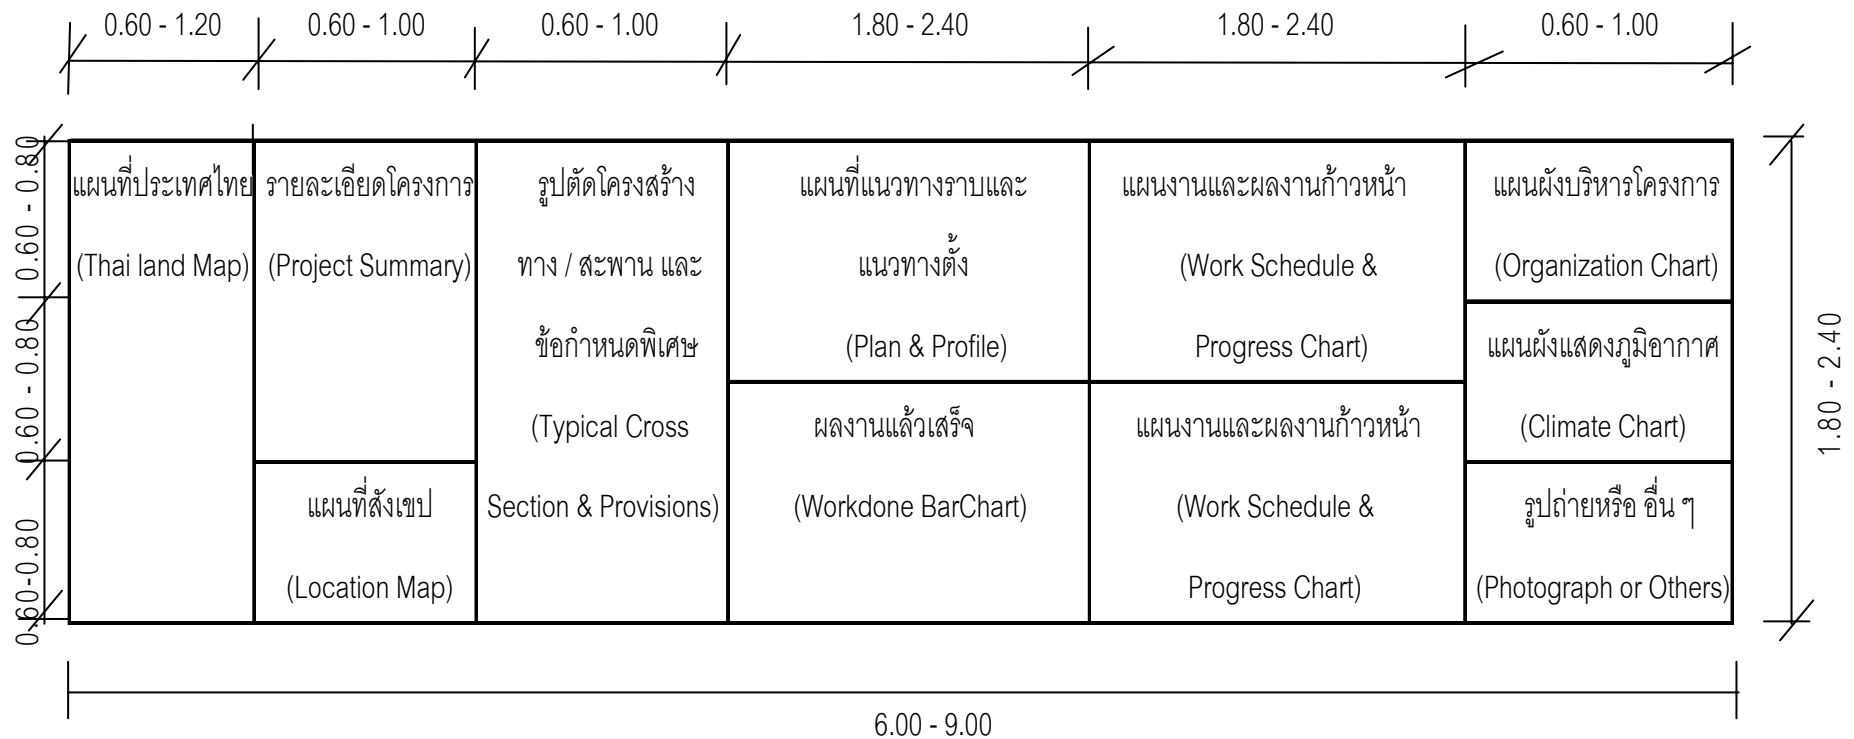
0.60 - 1.20
0.60 - 1.00
0.60 - 1.00
1.80 - 2.40
1.80 - 2.40
0.60 - 1.00

0.60 - 0.80
0.60 - 0.80
0.60-0.80

แผนที่ประเทศไทย
(Thai land Map)

รายละเอียดโครงการ
(Project Summary)

แผนที่สังเขป
(Location Map)

รูปตัดโครงสร้าง
ทาง / สะพาน และ
ข้อกำหนดพิเศษ
(Typical Cross
Section & Provisions)

แผนที่แนวทางราบและ
แนวทางตั้ง
(Plan & Profile)

ผลงานแล้วเสร็จ
(Workdone BarChart)

แผนงานและผลงานก้าวหน้า
(Work Schedule &
Progress Chart)

แผนงานและผลงานก้าวหน้า
(Work Schedule &
Progress Chart)

แผนผังบริหารโครงการ
(Organization Chart)

แผนผังแสดงภูมิอากาศ
(Climate Chart)

รูปถ่ายหรือ อื่น ๆ
(Photograph or Others)

1.80 - 2.40

6.00 - 9.00